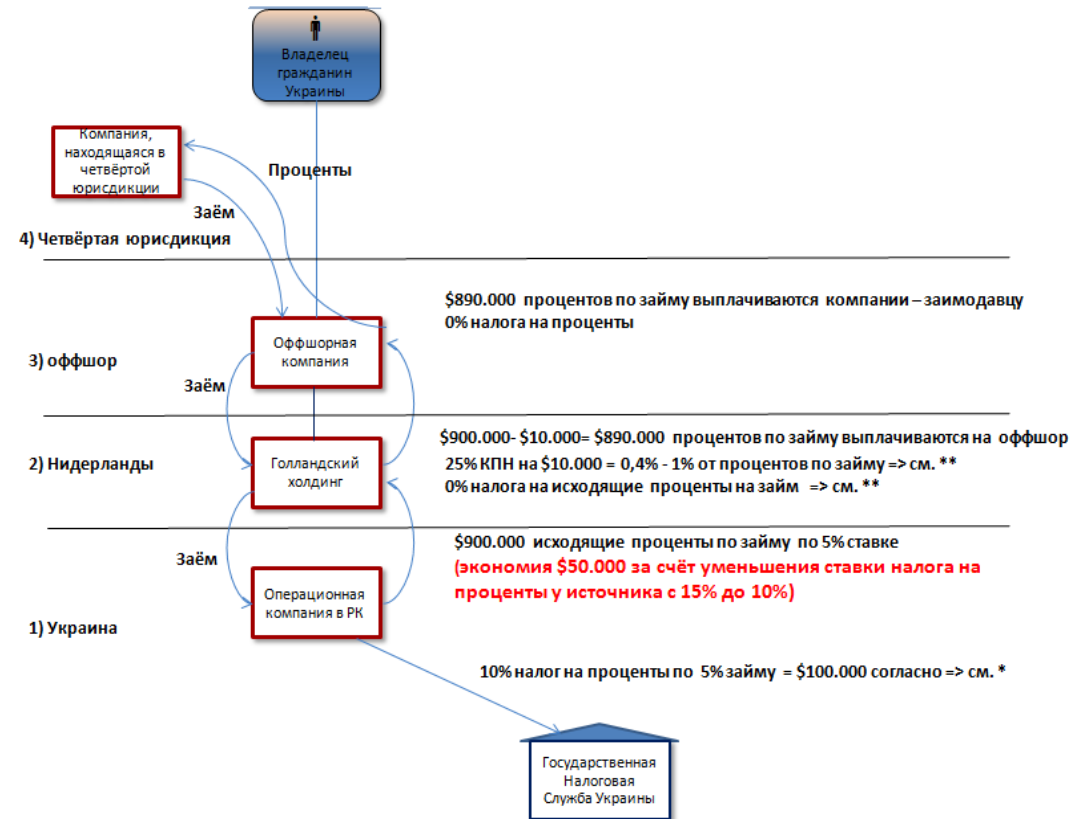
Владелец гражданин Украины

Компания, находящаяся в четвёртой юрисдикции

Проценты

Заём

4) Четвёртая юрисдикция

$890.000 процентов по займу выплачиваются компании – заимодавцу
0% налога на проценты

3) оффшор

Оффшорная компания

Заём

2) Нидерланды

Голландский холдинг

$900.000- $10.000= $890.000 процентов по займу выплачиваются на оффшор
25% КПН на $10.000 = 0,4% - 1% от процентов по займу => см. **
0% налога на исходящие проценты на займ => см. **

Заём

Операционная компания в РК

$900.000 исходящие проценты по займу по 5% ставке
(экономия $50.000 за счёт уменьшения ставки налога на проценты у источника с 15% до 10%)

1) Украина

10% налог на проценты по 5% займу = $100.000 согласно => см. *

Государственная Налоговая Служба Украины